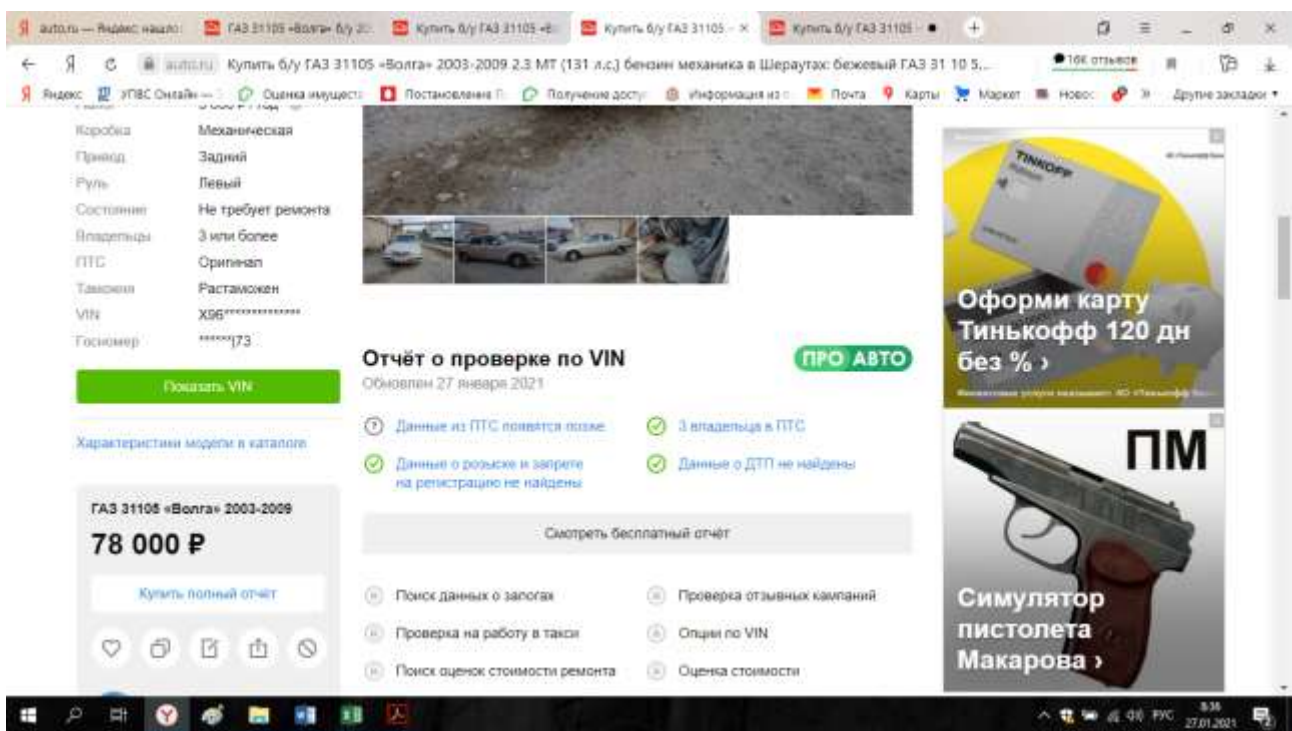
auto.ru — Яндекс нашло: | ГАЗ 31105 «Волга» б/у 20 | Купить б/у ГАЗ 31105 «В | Купить б/у ГАЗ 31105 × | Купить б/у ГАЗ 31105

auto.ru Купить б/у ГАЗ 31105 «Волга» 2003-2009 2.3 MT (131 л.с.) бензин механика в Шераутах: бежевый ГАЗ 31 10 5...

16К отзывов

Яндекс | УПВС Онлайн | Оценка имущест | Постановление | Получение досту | Информация из | Почта | Карты | Маркет | Новос | Другие закладки

Коробка Механическая
Привод Задний
Руль Левый
Состояние Не требует ремонта
Владельцы 3 или более
ПТС Оригинал
Таможня Растаможен
VIN X96**************
Госномер ******|73

Показать VIN

Характеристики модели в каталоге

ГАЗ 31105 «Волга» 2003-2009
78 000 ₽

Купить полный отчёт

Отчёт о проверке по VIN
Обновлен 27 января 2021

ПРО АВТО

Данные из ПТС появятся позже
3 владельца в ПТС
Данные о розыске и запрете на регистрацию не найдены
Данные о ДТП не найдены

Смотреть бесплатный отчёт

Поиск данных о залогах
Проверка отзывных кампаний
Проверка на работу в такси
Опции по VIN
Поиск оценок стоимости ремонта
Оценка стоимости

TINKOFF
Оформи карту Тинькофф 120 дн без % ›

ПМ
Симулятор пистолета Макарова ›

8:36
27.01.2021
РУС